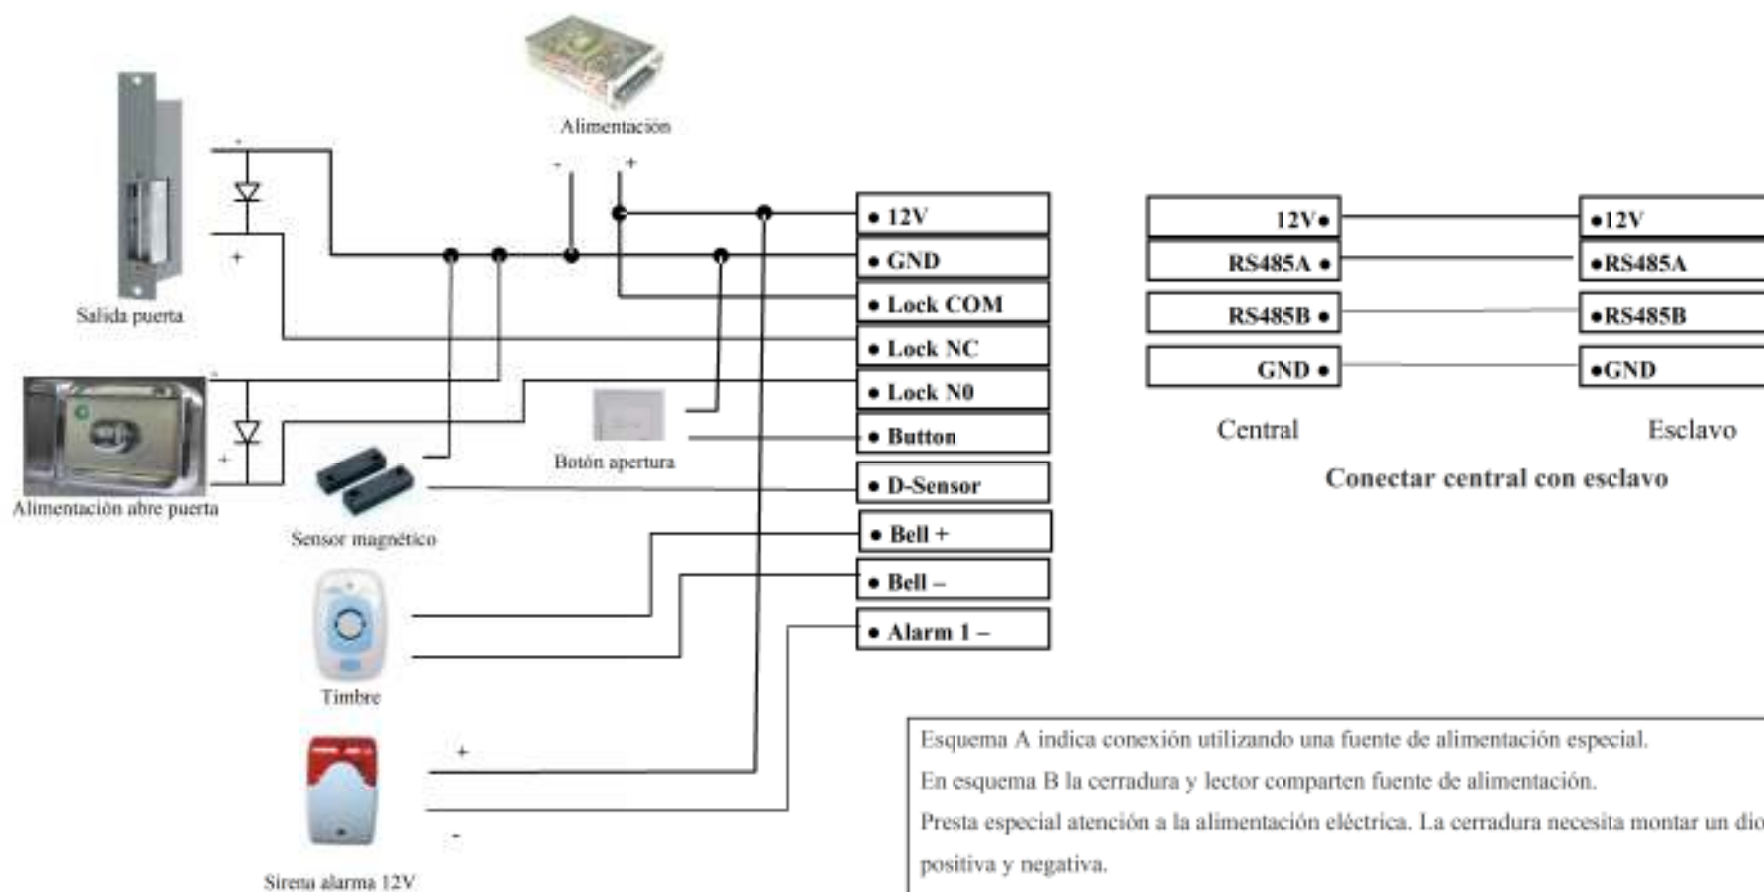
Alimentación

-
+

Salida puerta

-
+

• 12V
• GND
• Lock COM
• Lock NC
• Lock N0
• Button
• D-Sensor
• Bell +
• Bell –
• Alarm 1 –

-
+

Alimentación abre puerta

Botón apertura

Sensor magnético

Timbre

+
-

Sirena alarma 12V

12V•
RS485A •
RS485B •
GND •

•12V
•RS485A
•RS485B
•GND

Central

Esclavo

Conectar central con esclavo

Esquema A indica conexión utilizando una fuente de alimentación especial.

En esquema B la cerradura y lector comparten fuente de alimentación.

Presta especial atención a la alimentación eléctrica. La cerradura necesita montar un dio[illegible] positiva y negativa.